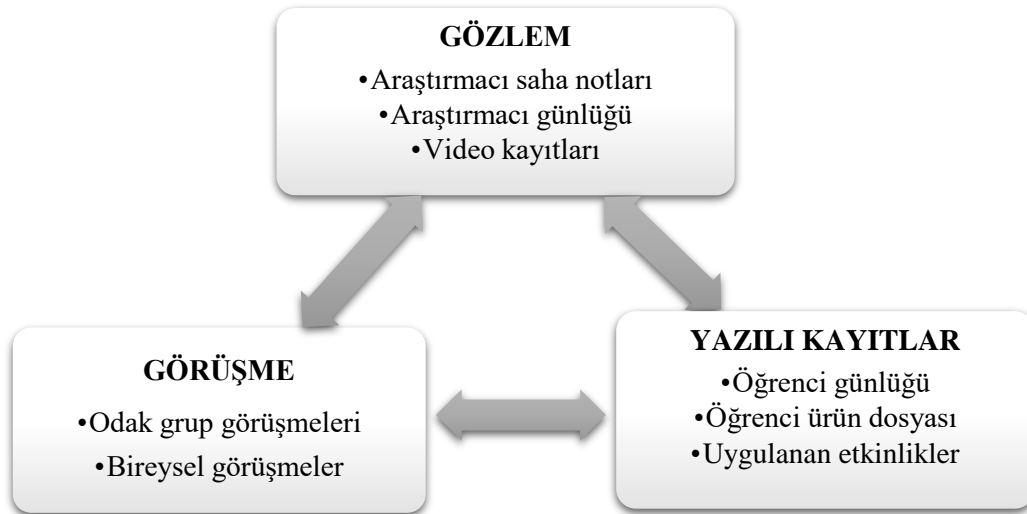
GÖZLEM
•Araştırmacı saha notları
•Araştırmacı günlüğü
•Video kayıtları

GÖRÜŞME
•Odak grup görüşmeleri
•Bireysel görüşmeler

YAZILI KAYITLAR
•Öğrenci günlüğü
•Öğrenci ürün dosyası
•Uygulanan etkinlikler